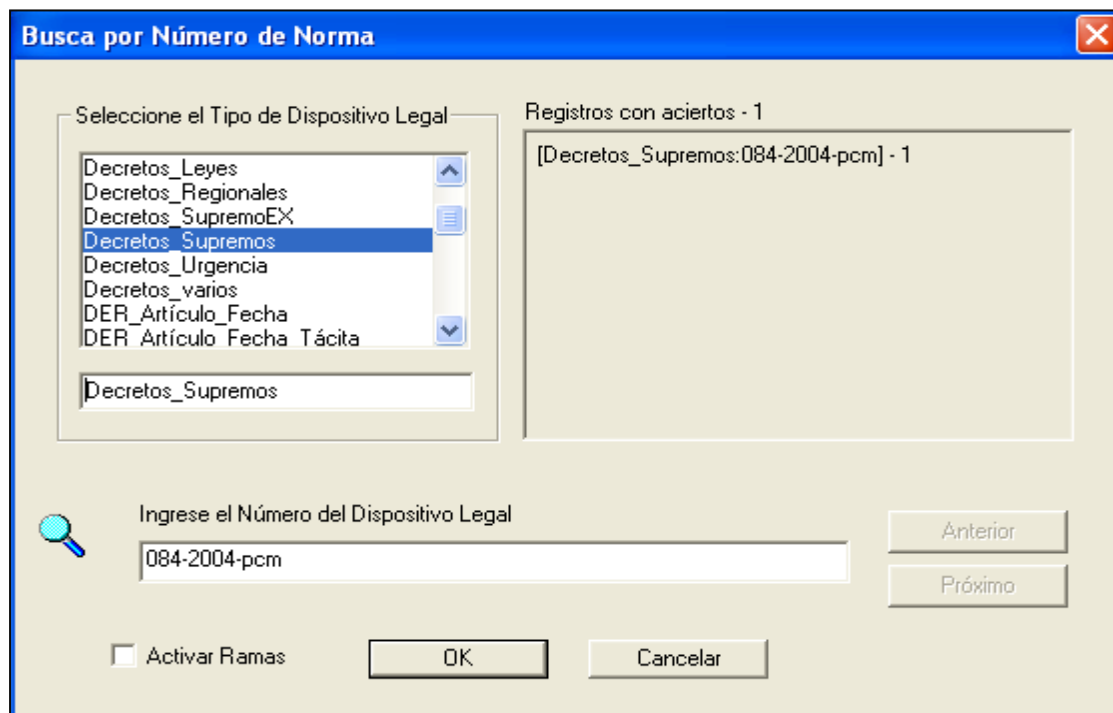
Busca por Número de Norma

Seleccione el Tipo de Dispositivo Legal

Decretos_Leyes
Decretos_Regionales
Decretos_SupremoEX
Decretos_Supremos
Decretos_Urgencia
Decretos_varios
DER_Artículo_Fecha
DER_Artículo_Fecha_Tácita

Decretos_Supremos

Registros con aciertos - 1

[Decretos_Supremos:084-2004-pcm] - 1

Ingrese el Número del Dispositivo Legal

084-2004-pcm

Anterior

Próximo

Activar Ramas

OK

Cancelar